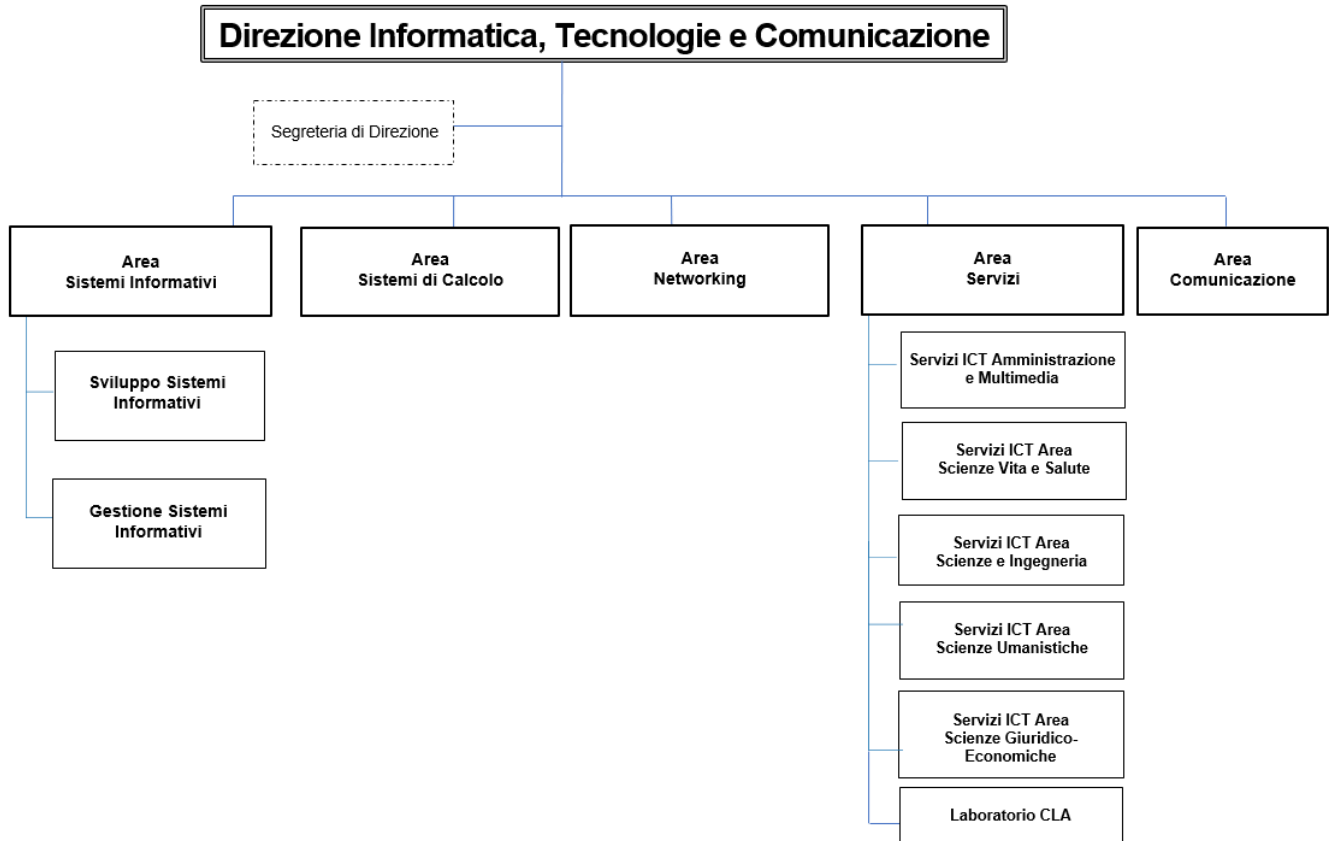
Direzione Informatica, Tecnologie e Comunicazione

Segreteria di Direzione

Area
Sistemi Informativi

Sviluppo Sistemi Informativi

Gestione Sistemi Informativi

Area
Sistemi di Calcolo

Area
Networking

Area
Servizi

Servizi ICT Amministrazione e Multimedia

Servizi ICT Area Scienze Vita e Salute

Servizi ICT Area Scienze e Ingegneria

Servizi ICT Area Scienze Umanistiche

Servizi ICT Area Scienze Giuridico-Economiche

Laboratorio CLA

Area
Comunicazione